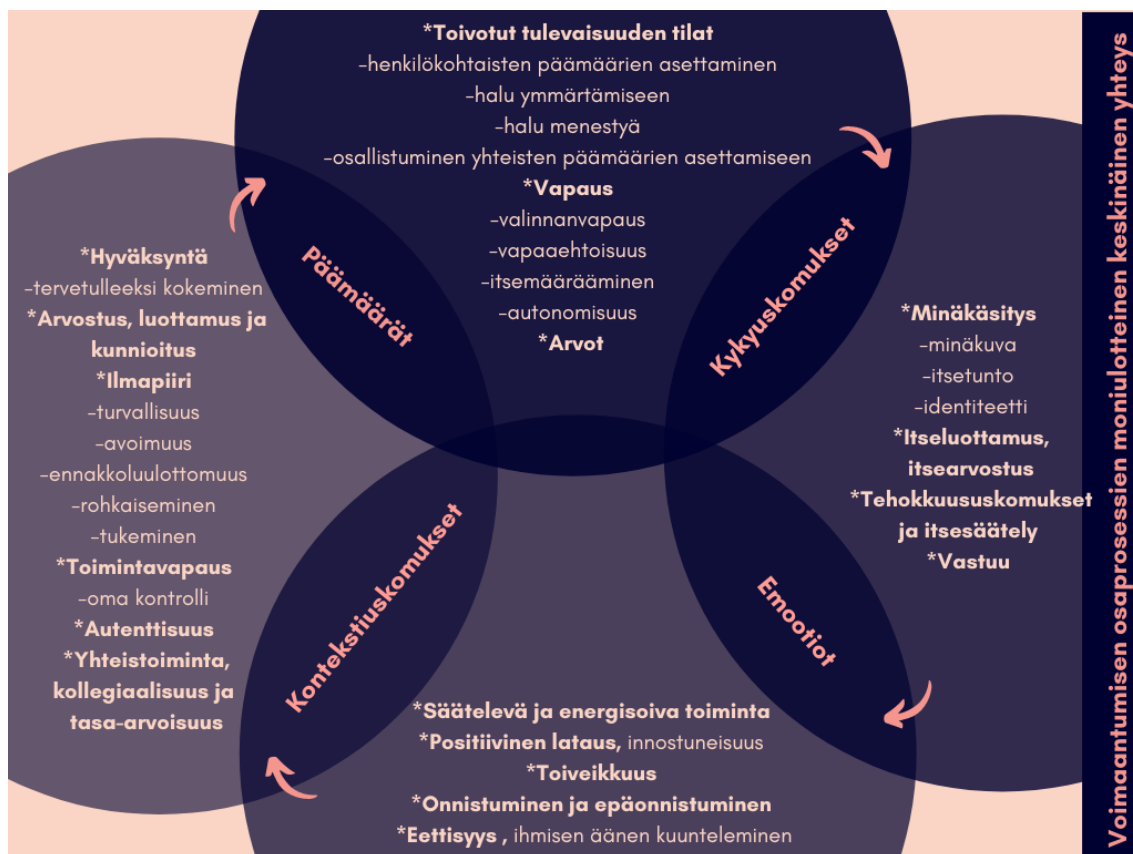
*Toivotut tulevaisuuden tilat
-henkilökohtaisten päämäärien asettaminen
-halu ymmärtämiseen
-halu menestyä
-osallistuminen yhteisten päämäärien asettamiseen
*Vapaus
-valinnanvapaus
-vapaaehtoisuus
-itsemäärääminen
-autonomisuus
*Arvot

Päämäärät

Kykyuskomukset

*Hyväksyntä
-tervetulleeksi kokeminen
*Arvostus, luottamus ja kunnioitus
*Ilmapiiri
-turvallisuus
-avoimuus
-ennakkoluulottomuus
-rohkaiseminen
-tukeminen
*Toimintavapaus
-oma kontrolli
*Autenttisuus
*Yhteistoiminta, kollegiaalisuus ja tasa-arvoisuus

*Minäkäsitys
-minäkuva
-itsetunto
-identiteetti
*Itseluottamus, itsearvostus
*Tehokkuususkomukset ja itsesäätely
*Vastuu

Kontekstiuskomukset

Emootiot

*Säätelevä ja energisoiva toiminta
*Positiivinen lataus, innostuneisuus
*Toiveikkuus
*Onnistuminen ja epäonnistuminen
*Eettisyys , ihmisen äänen kuunteleminen

Voimaantumisen osaprosessien moniulotteinen keskinäinen yhteys